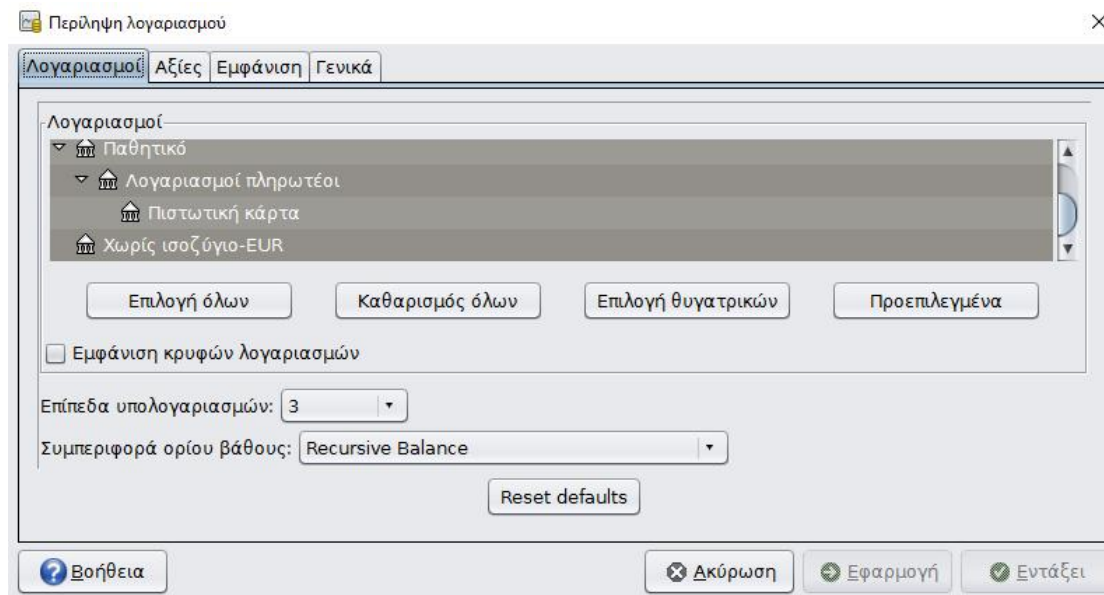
Περίληψη λογαριασμού

×

Λογαριασμοί | Αξίες | Εμφάνιση | Γενικά

Λογαριασμοί

Παθητικό

Λογαριασμοί πληρωτέοι

Πιστωτική κάρτα

Χωρίς ισοζύγιο-EUR

Επιλογή όλων | Καθαρισμός όλων | Επιλογή θυγατρικών | Προεπιλεγμένα

Εμφάνιση κρυφών λογαριασμών

Επίπεδα υπολογαριασμών: 3

Συμπεριφορά ορίου βάθους: Recursive Balance

Reset defaults

Βοήθεια

Ακύρωση

Εφαρμογή

Εντάξει